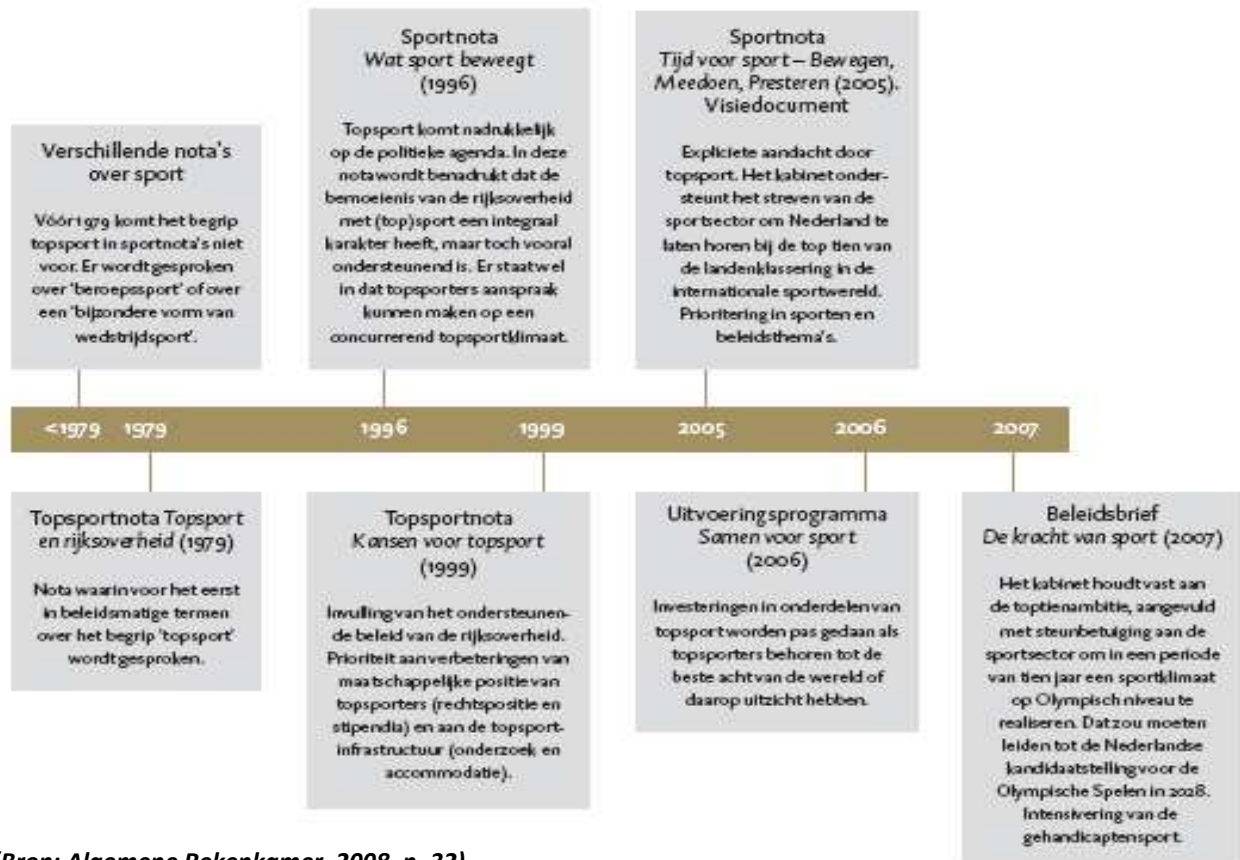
Verschillende nota's over sport

Vóór 1979 komt het begrip topsport in sportnota's niet voor. Er wordt gesproken over 'beroepssport' of over een 'bijzondere vorm van wedstrijdsport'.

Sportnota
*Wat sport beweegt*
(1996)

Topsport komt nadrukkelijk op de politieke agenda. In deze nota wordt benadrukt dat de bemoeienis van de rijksoverheid met (top)sport een integraal karakter heeft, maar toch vooral ondersteunend is. Er staat wel in dat topsporters aanspraak kunnen maken op een concurrerend topsportklimaat.

Sportnota
*Tijd voor sport – Bewegen, Meedoen, Presteren* (2005).
Visiedocument

Expliciete aandacht door topsport. Het kabinet ondersteunt het streven van de sportsector om Nederland te laten horen bij de top tien van de landenklassering in de internationale sportwereld. Prioritering in sporten en beleidsthema's.

<1979 1979 1996 1999 2005 2006 2007

Topsportnota *Topsport en rijksoverheid* (1979)

Nota waarin voor het eerst in beleidsmatige termen over het begrip 'topsport' wordt gesproken.

Topsportnota
*Kansen voor topsport*
(1999)

Invulling van het ondersteunende beleid van de rijksoverheid. Prioriteit aan verbeteringen van maatschappelijke positie van topsporters (rechtspositie en stipendia) en aan de topsportinfrastructuur (onderzoek en accommodatie).

Uitvoeringsprogramma
*Samen voor sport*
(2006)

Investeringen in onderdelen van topsport worden pas gedaan als topsporters behoren tot de beste acht van de wereld of daarop uitzicht hebben.

Beleidsbrief
*De kracht van sport* (2007)

Het kabinet houdt vast aan de toptienambitie, aangevuld met steunbetuiging aan de sportsector om in een periode van tien jaar een sportklimaat op Olympisch niveau te realiseren. Dat zou moeten leiden tot de Nederlandse kandidaatstelling voor de Olympische Spelen in 2028. Intensivering van de gehandicaptensport.

(Bron: Algemene Rekenkamer, 2008, p. 32)